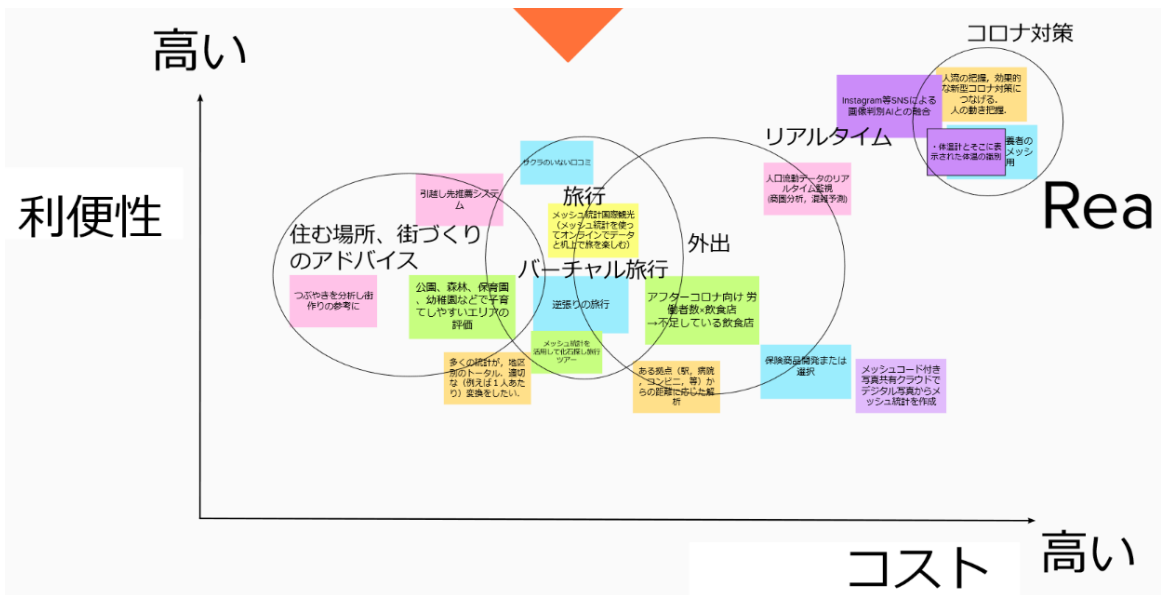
高い

利便性

コロナ対策

人流の把握，効果的な新型コロナ対策につなげる．人の動き把握．

Instagram等SNSによる画像判別AIとの融合

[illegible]義者のメッシ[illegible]用

・体温計とそこに表示された体温の識別

リアルタイム

人口流動データのリアルタイム監視（商圏分析，混雑予測）

Rea

サクラのいない口コミ

引越し先推薦システム

旅行

メッシュ統計国際観光（メッシュ統計を使ってオンラインでデータと机上で旅を楽しむ）

住む場所、街づくりのアドバイス

外出

バーチャル旅行

つぶやきを分析し街作りの参考に

公園、森林、保育園、幼稚園などで子育てしやすいエリアの評価

逆張りの旅行

アフターコロナ向け 労働者数×飲食店→不足している飲食店

メッシュ統計を活用して宝探し旅行ツアー

多くの統計が，地区別のトータル．適切な（例えば1人あたり）変換をしたい．

ある拠点（駅，病院，コンビニ，等）からの距離に応じた解析

保険商品開発または選択

メッシュコード付き写真共有クラウドでデジタル写真からメッシュ統計を作成

コスト

高い